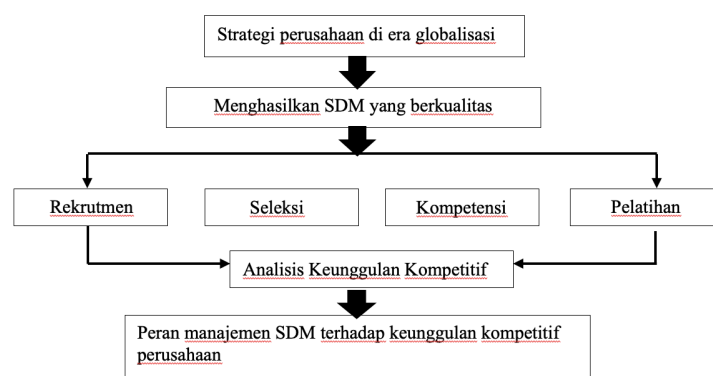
Strategi perusahaan di era globalisasi

Menghasilkan SDM yang berkualitas

Rekrutmen

Seleksi

Kompetensi

Pelatihan

Analisis Keunggulan Kompetitif

Peran manajemen SDM terhadap keunggulan kompetitif perusahaan